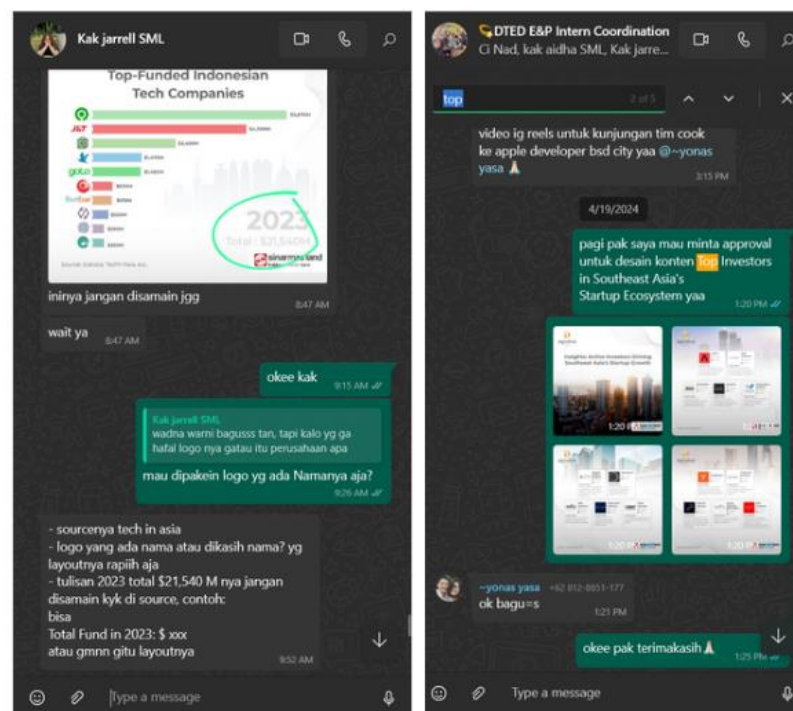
Kak jarrell SML

Top-Funded Indonesian Tech Companies

2023
Total $21,540M

sinarmas land

ininya jangan disamain jgg
8:47 AM

wait ya
8:47 AM

okee kak
9:15 AM

Kak jarrell SML
wadna warni bagusss tan, tapi kalo yg ga hafal logo nya gatau itu perusahaan apa

mau dipakein logo yg ada Namanya aja?
9:26 AM

- sourcenya tech in asia
- logo yang ada nama atau dikasih nama? yg layoutnya rapiih aja
- tulisan 2023 total $21,540 M nya jangan disamain kyk di source, contoh:
bisa
Total Fund in 2023: $ xxx
atau gmnn gitu layoutnya
9:52 AM

Type a message

DTED E&P Intern Coordination
Ci Nad, kak aidha SML, Kak jarre...

top
2 of 5

video ig reels untuk kunjungan tim cook ke apple developer bsd city yaa @~yonas yasa 🙏
3:15 PM

4/19/2024

pagi pak saya mau minta approval untuk desain konten Top Investors in Southeast Asia's Startup Ecosystem yaa
1:20 PM

Insights: Active Investors Driving Southeast Asia's Startup Growth

1:20 PM
1:20 PM
1:20 PM
1:20 PM

~yonas yasa +62 812-8851-177
ok bagu=s
1:21 PM

okee pak terimakasih 🙏
1:25 PM

Type a message